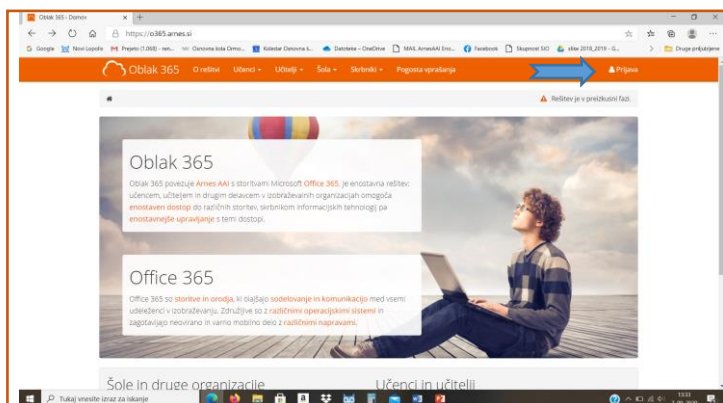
Oblak 365 - Domov
https://o365.arnes.si
Google Novi Lopoda Prejeto (1.068) - ren... Osnovna šola Ormo... Koledar Osnovna š... Datoteke – OneDrive MAIL ArnesAAI Eno... Facebook Skupnost SIO slike 2019_2019 - G... Druge priljubljene
Oblak 365 O rešitvi Učenci Učitelji Šola Skrbniki Pogosta vprašanja Prijava
Rešitev je v preizkusni fazi.

Oblak 365
Oblak 365 povezuje Arnes AAI s storitvami Microsoft Office 365. Je enostavna rešitev, učencem, učiteljem in drugim delavcem v izobraževalnih organizacijah omogoča enostaven dostop do različnih storitev, skrbnikom informacijskih tehnologij pa enostavnejše upravljanje s temi dostopi.

Office 365
Office 365 so storitve in orodja, ki olajšajo sodelovanje in komunikacijo med vsemi udeleženci v izobraževanju. Združljive so z različnimi operacijskimi sistemi in zagotavljajo neovirano in varno mobilno delo z različnimi napravami.

Šole in druge organizacije
Učenci in učitelji
Tukaj vnesite izraz za iskanje